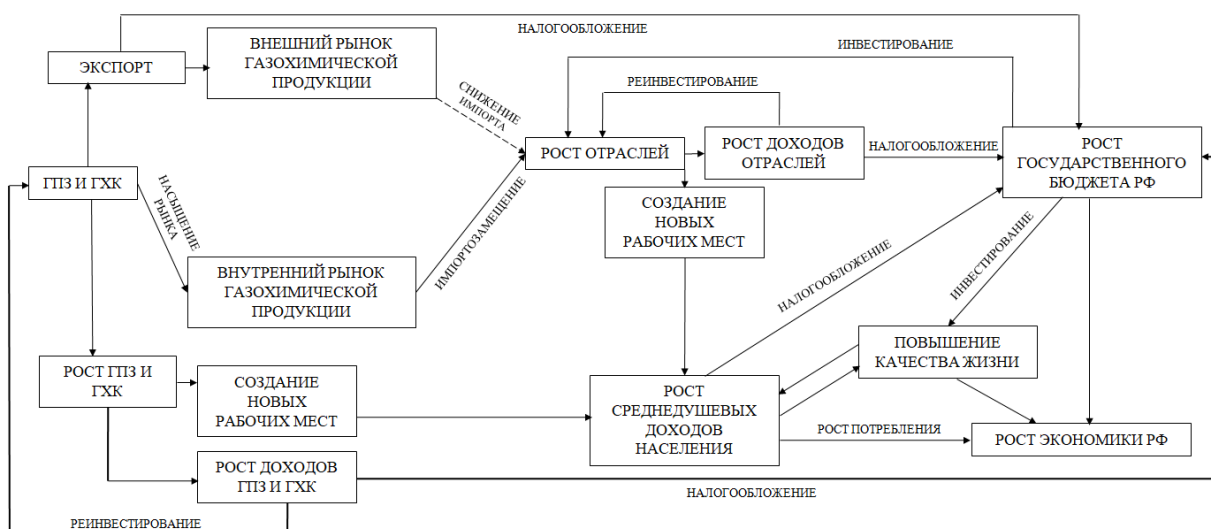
НАЛОГООБЛОЖЕНИЕ

ЭКСПОРТ

ВНЕШНИЙ РЫНОК ГАЗОХИМИЧЕСКОЙ ПРОДУКЦИИ

ИНВЕСТИРОВАНИЕ

РЕИНВЕСТИРОВАНИЕ

СНИЖЕНИЕ ИМПОРТА

РОСТ ОТРАСЛЕЙ

РОСТ ДОХОДОВ ОТРАСЛЕЙ

НАЛОГООБЛОЖЕНИЕ

РОСТ ГОСУДАРСТВЕННОГО БЮДЖЕТА РФ

ГПЗ И ГХК

НАСЫЩЕНИЕ РЫНКА

ИМПОРТОЗАМЕЩЕНИЕ

СОЗДАНИЕ НОВЫХ РАБОЧИХ МЕСТ

ВНУТРЕННИЙ РЫНОК ГАЗОХИМИЧЕСКОЙ ПРОДУКЦИИ

НАЛОГООБЛОЖЕНИЕ

ИНВЕСТИРОВАНИЕ

ПОВЫШЕНИЕ КАЧЕСТВА ЖИЗНИ

РОСТ ГПЗ И ГХК

СОЗДАНИЕ НОВЫХ РАБОЧИХ МЕСТ

РОСТ СРЕДНЕДУШЕВЫХ ДОХОДОВ НАСЕЛЕНИЯ

РОСТ ПОТРЕБЛЕНИЯ

РОСТ ЭКОНОМИКИ РФ

РОСТ ДОХОДОВ ГПЗ И ГХК

НАЛОГООБЛОЖЕНИЕ

РЕИНВЕСТИРОВАНИЕ